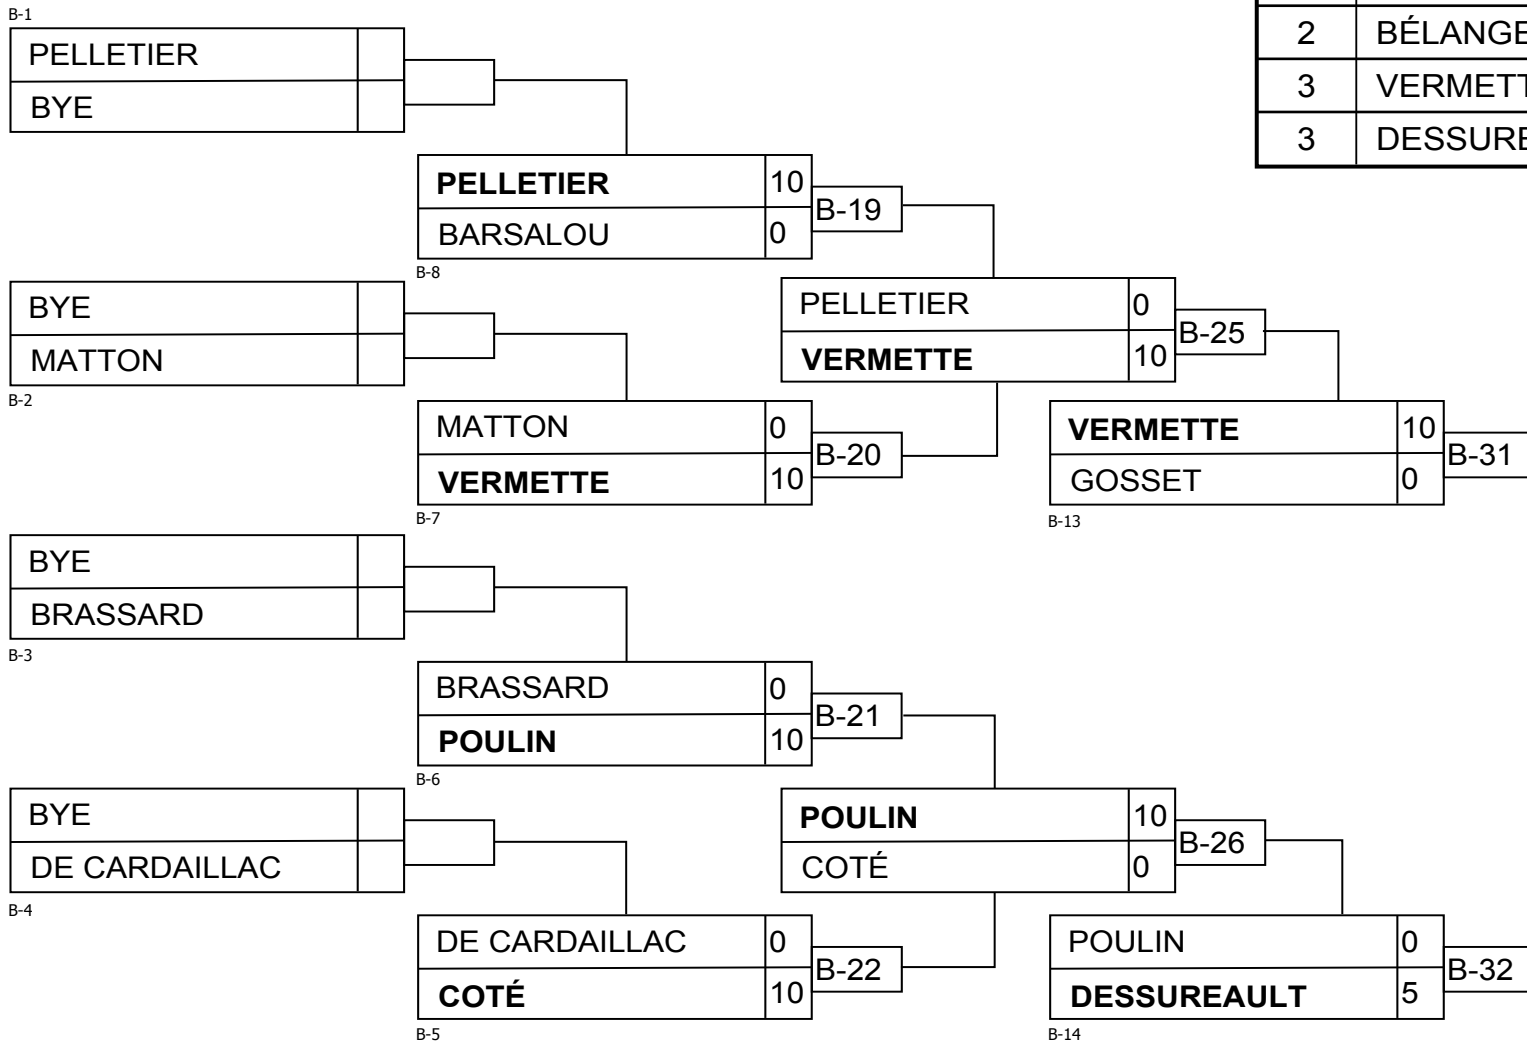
B-1

| PELLETIER | |
|---|---|
| BYE | |

| 2 | BÉLANGE |
|---|---|
| 3 | VERMETT |
| 3 | DESSURE |

| **PELLETIER** | 10 |
|---|---|
| BARSALOU | 0 |

B-19

B-8

| BYE | |
|---|---|
| MATTON | |

B-2

| PELLETIER | 0 |
|---|---|
| **VERMETTE** | 10 |

B-25

| MATTON | 0 |
|---|---|
| **VERMETTE** | 10 |

B-20

B-7

| **VERMETTE** | 10 |
|---|---|
| GOSSET | 0 |

B-31

B-13

| BYE | |
|---|---|
| BRASSARD | |

B-3

| BRASSARD | 0 |
|---|---|
| **POULIN** | 10 |

B-21

B-6

| BYE | |
|---|---|
| DE CARDAILLAC | |

B-4

| **POULIN** | 10 |
|---|---|
| COTÉ | 0 |

B-26

| DE CARDAILLAC | 0 |
|---|---|
| **COTÉ** | 10 |

B-22

B-5

| POULIN | 0 |
|---|---|
| **DESSUREAULT** | 5 |

B-32

B-14